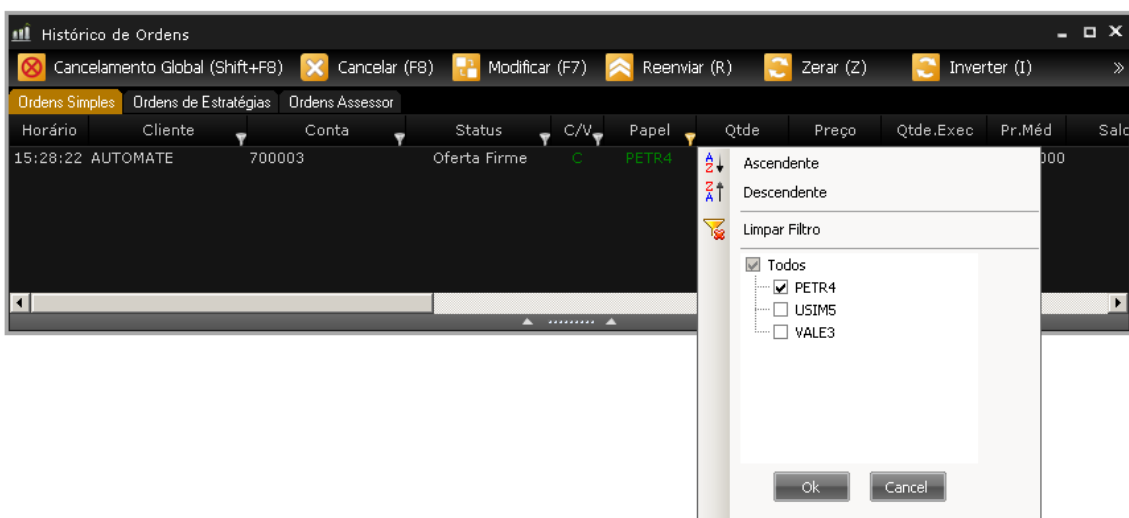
Histórico de Ordens

Cancelamento Global (Shift+F8) Cancelar (F8) Modificar (F7) Reenviar (R) Zerar (Z) Inverter (I) »

Ordens Simples | Ordens de Estratégias | Ordens Assessor

| Horário | Cliente | Conta | Status | C/V | Papel | Qtde | Preço | Qtde.Exec | Pr.Méd | Salc |
|---|---|---|---|---|---|---|---|---|---|---|
| 15:28:22 | AUTOMATE | 700003 | Oferta Firme | C | PETR4 | | | | 000 | |

Ascendente
Descendente
Limpar Filtro
Todos
PETR4
USIM5
VALE3
Ok
Cancel